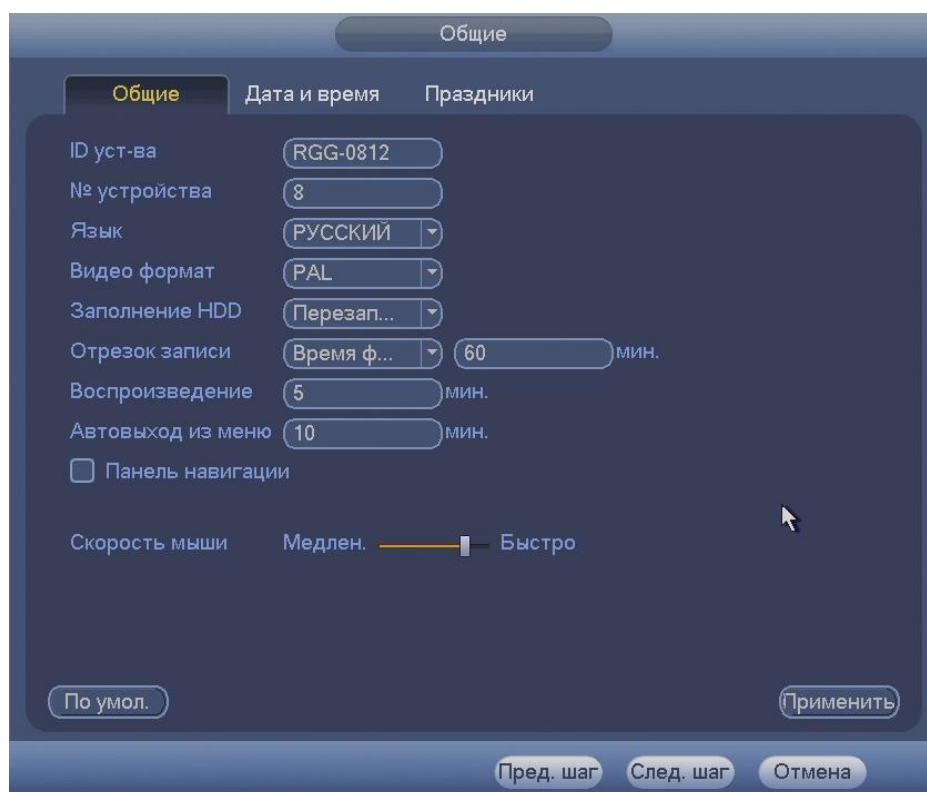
Общие

Общие
Дата и время
Праздники

ID уст-ва RGG-0812
№ устройства 8
Язык РУССКИЙ
Видео формат PAL
Заполнение HDD Перезап...
Отрезок записи Время ф... 60 мин.
Воспроизведение 5 мин.
Автовыход из меню 10 мин.
Панель навигации

Скорость мыши Медлен. Быстро

По умол.
Применить

Пред. шаг
След. шаг
Отмена